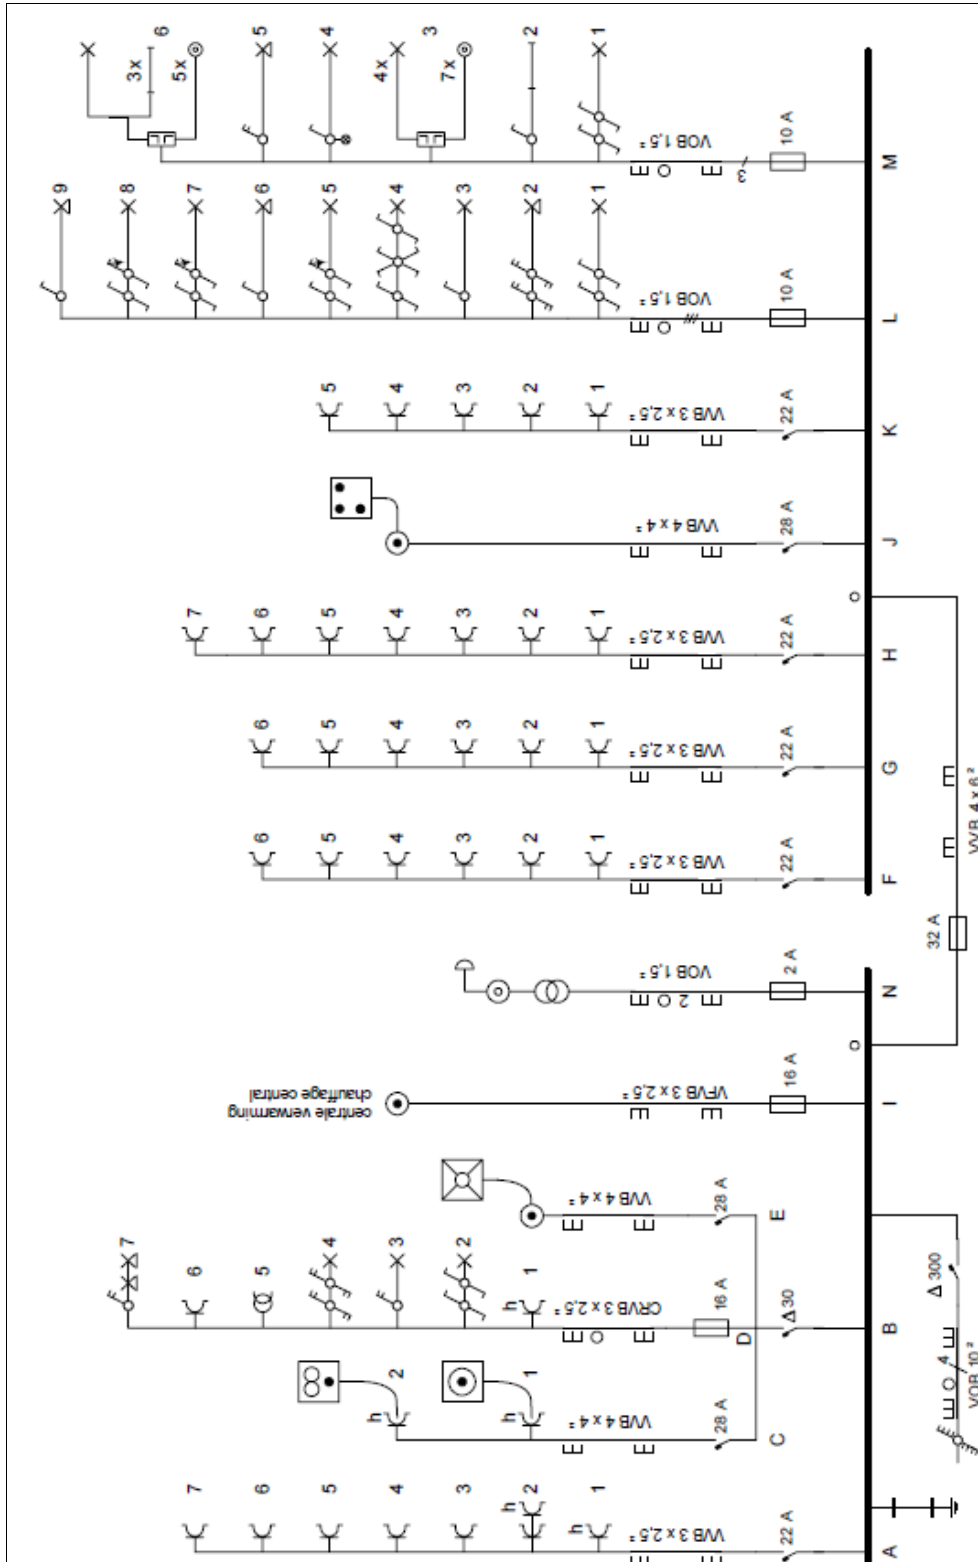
A
22 A
VVB 3 x 2,5 ²
1
2
3
4
5
6
7
C
28 A
VVB 4 x 4 ²
1
2
B
Δ 30
D
16 A
CRVB 3 x 2,5 ²
1
2
3
4
5
6
7
E
28 A
VVB 4 x 4 ²
Δ 300
4
VOB 10 ²
I
16 A
VFVB 3 x 2,5 ²
centrale verwarming
chauffage central
N
2 A
VOB 1,5 ²
2
32 A
VVB 4 x 6 ²
F
22 A
VVB 3 x 2,5 ²
1
2
3
4
5
6
G
22 A
VVB 3 x 2,5 ²
1
2
3
4
5
6
H
22 A
VVB 3 x 2,5 ²
1
2
3
4
5
6
7
J
28 A
VVB 4 x 4 ²
K
22 A
VVB 3 x 2,5 ²
1
2
3
4
5
L
10 A
VOB 1,5 ²
1
2
3
4
5
6
7
8
9
M
10 A
3
VOB 1,5 ²
1
2
3
7x
4x
4
5
6
5x
3x